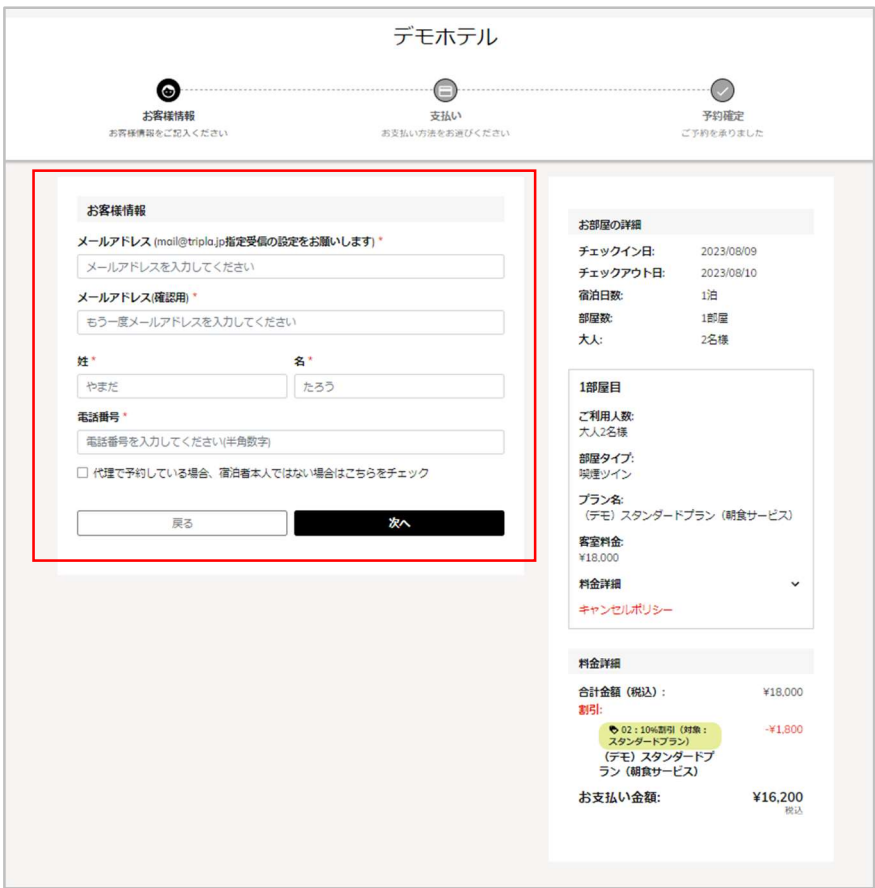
デモホテル

お客様情報
お客様情報をご記入ください

支払い
お支払い方法をお選びください

予約確定
ご予約を承りました

お客様情報

メールアドレス (mail@tripla.jp指定受信の設定をお願いします) *

メールアドレスを入力してください

メールアドレス(確認用) *

もう一度メールアドレスを入力してください

姓 *

やまだ

名 *

たろう

電話番号 *

電話番号を入力してください(半角数字)

代理で予約している場合、宿泊者本人ではない場合はこちらをチェック

戻る

次へ

お部屋の詳細

| | |
|---|---|
| チェックイン日: | 2023/08/09 |
| チェックアウト日: | 2023/08/10 |
| 宿泊日数: | 1泊 |
| 部屋数: | 1部屋 |
| 大人: | 2名様 |

1部屋目

ご利用人数:
大人2名様

部屋タイプ:
喫煙ツイン

プラン名:
（デモ）スタンダードプラン（朝食サービス）

客室料金:
¥18,000

料金詳細

キャンセルポリシー

料金詳細

合計金額（税込）: ¥18,000

割引:

02：10%割引（対象：スタンダードプラン） -¥1,800

（デモ）スタンダードプラン（朝食サービス）

お支払い金額: ¥16,200
税込